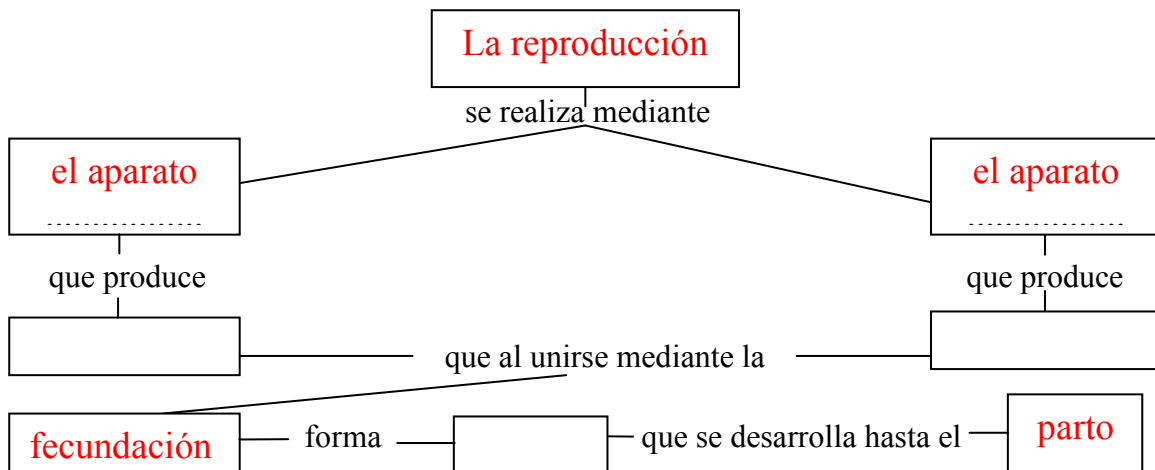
La reproducción

se realiza mediante

el aparato ..................

el aparato ..................

que produce

que produce

que al unirse mediante la

fecundación

forma

que se desarrolla hasta el

parto